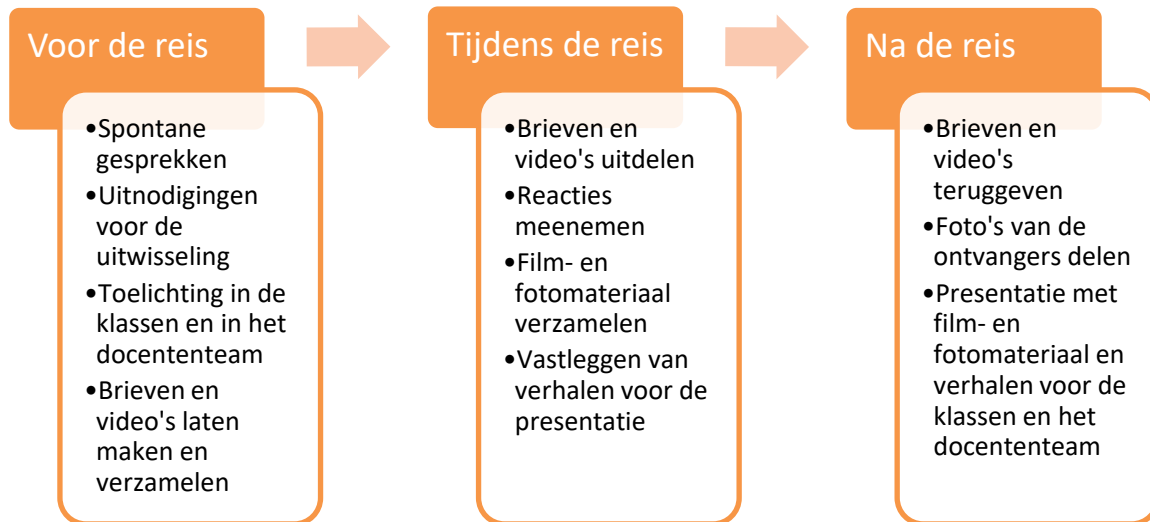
Voor de reis

- Spontane gesprekken
- Uitnodigingen voor de uitwisseling
- Toelichting in de klassen en in het docententeam
- Brieven en video's laten maken en verzamelen

Tijdens de reis

- Brieven en video's uitdelen
- Reacties meenemen
- Film- en fotomateriaal verzamelen
- Vastleggen van verhalen voor de presentatie

Na de reis

- Brieven en video's teruggeven
- Foto's van de ontvangers delen
- Presentatie met film- en fotomateriaal en verhalen voor de klassen en het docententeam